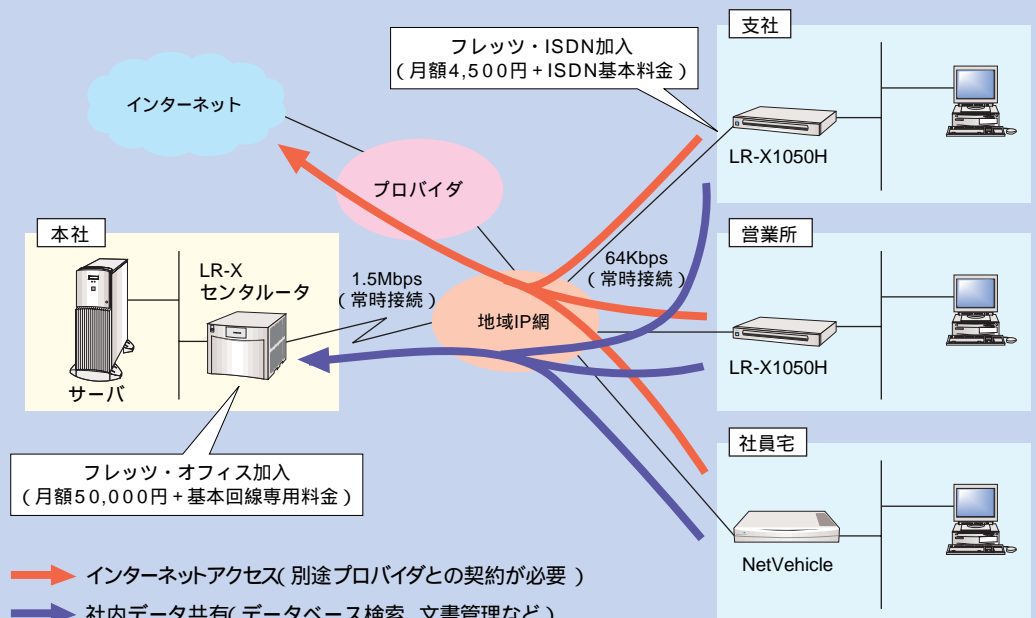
フレッツ・ISDN加入
（月額4,500円＋ISDN基本料金）

支社

インターネット

プロバイダ

LR-X1050H

本社

LR-X
センタルータ

1.5Mbps
（常時接続）

64Kbps
（常時接続）

地域IP網

営業所

サーバ

LR-X1050H

社員宅

フレッツ・オフィス加入
（月額50,000円＋基本回線専用料金）

NetVehicle

インターネットアクセス(別途プロバイダとの契約が必要）

社内データ共有(データベース検索、文書管理など）